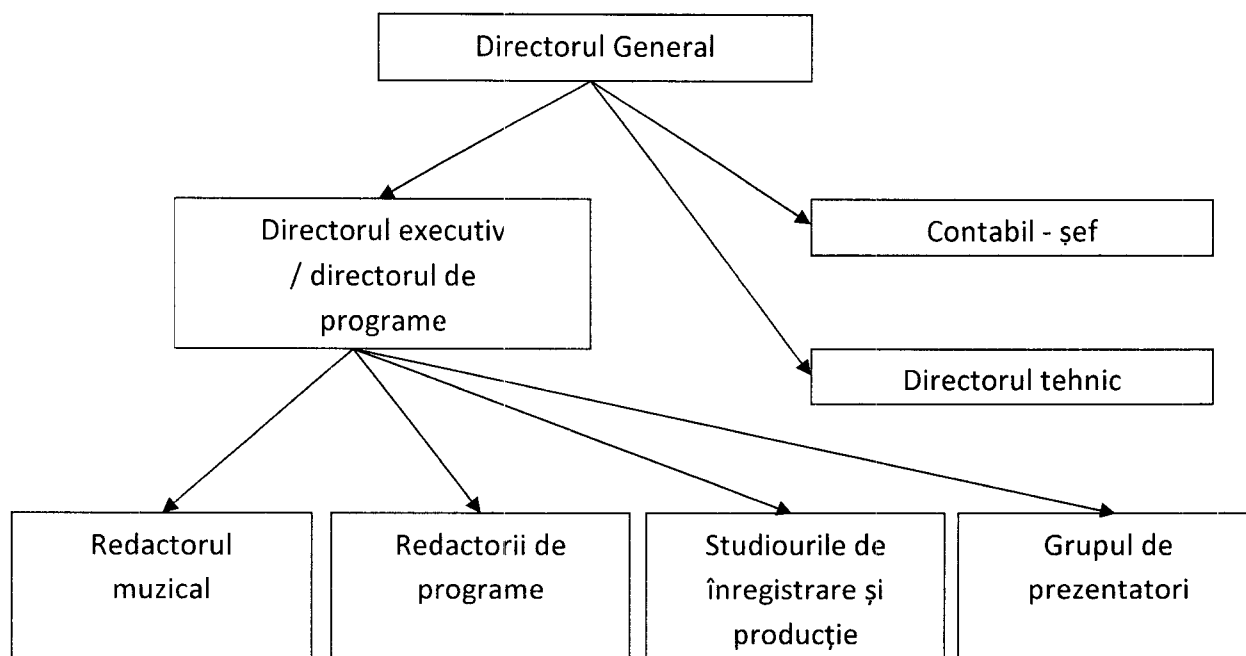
Directorul General

Directorul executiv / directorul de programe

Contabil - șef

Directorul tehnic

Redactorul muzical

Redactorii de programe

Studiourile de înregistrare și producție

Grupul de prezentatori